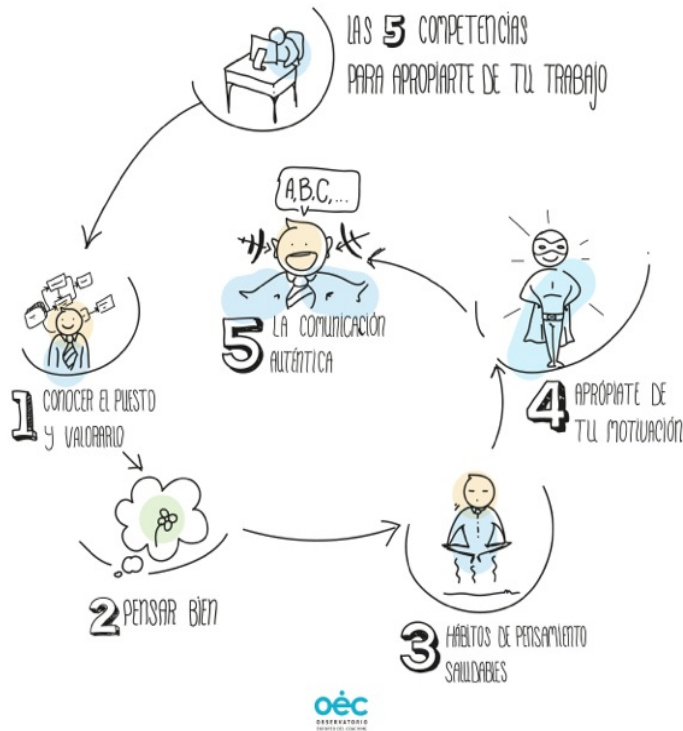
LAS 5 COMPETENCIAS PARA APROPIARTE DE TU TRABAJO

A,B,C,...

5 LA COMUNICACIÓN AUTÉNTICA

1 CONOCER EL PUESTO Y VALORARLO

4 APRÓPIATE DE TU MOTIVACIÓN

2 PENSAR BIEN

3 HÁBITOS DE PENSAMIENTO SALUDABLES

oéc
OBSERVATORIO
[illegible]